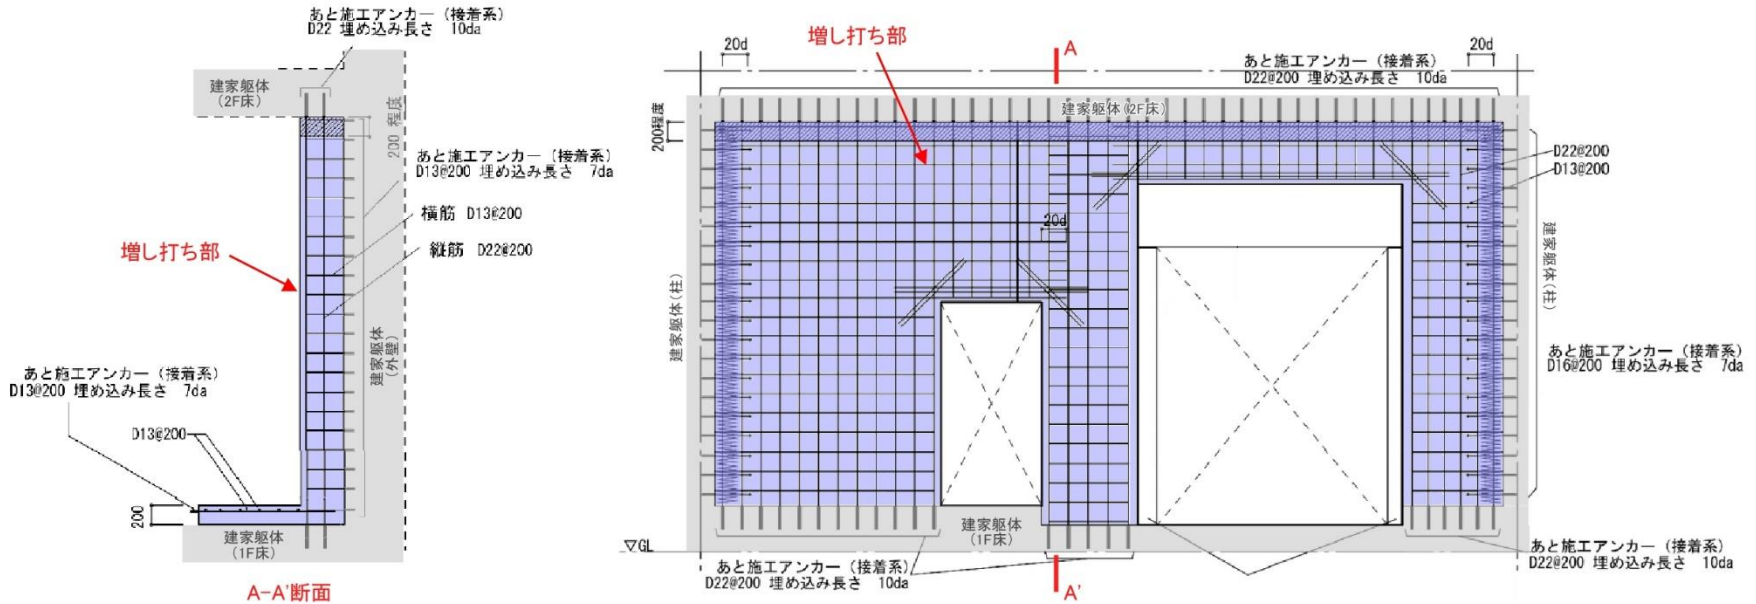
あと施工アンカー（接着系）
D22 埋め込み長さ 10da

建家躯体
（2F床）

200 程度

あと施工アンカー（接着系）
D13@200 埋め込み長さ 7da

横筋 D13@200

縦筋 D22@200

増し打ち部

建家躯体
（外壁）

あと施工アンカー（接着系）
D13@200 埋め込み長さ 7da

D13@200

200

建家躯体
（1F床）

A-A'断面

増し打ち部

A

20d

あと施工アンカー（接着系）
D22@200 埋め込み長さ 10da

20d

200程度

建家躯体（2F床）

D22@200
D13@200

20d

建家躯体（柱）

建家躯体（柱）

あと施工アンカー（接着系）
D16@200 埋め込み長さ 7da

建家躯体
（1F床）

▽GL

あと施工アンカー（接着系）
D22@200 埋め込み長さ 10da

あと施工アンカー（接着系）
D22@200 埋め込み長さ 10da

A'